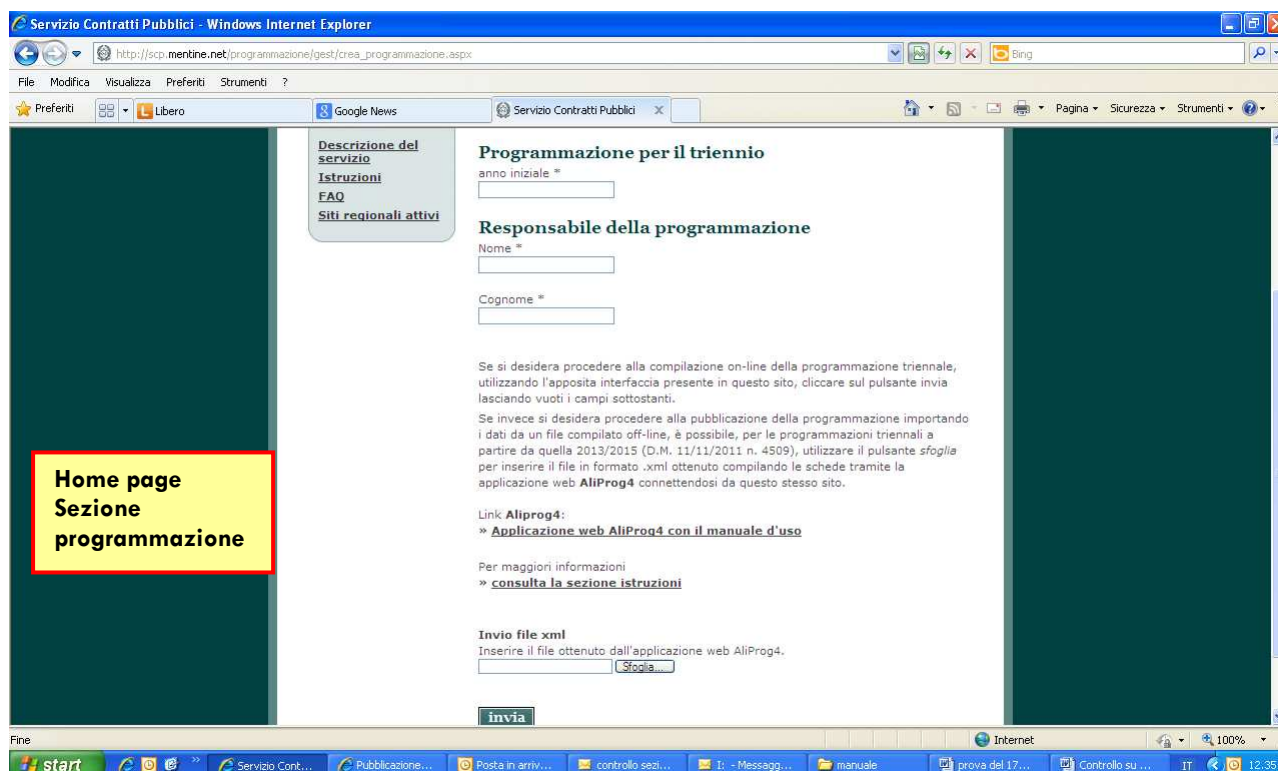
Servizio Contratti Pubblici - Windows Internet Explorer

http://scp.mentine.net/programmazione/gest/crea_programmazione.aspx

Bing

File Modifica Visualizza Preferiti Strumenti ?

Preferiti Libero Google News Servizio Contratti Pubblici

Pagina Sicurezza Strumenti

Descrizione del servizio
Istruzioni
FAQ
Siti regionali attivi

Programmazione per il triennio
anno iniziale *

Responsabile della programmazione
Nome *

Cognome *

Se si desidera procedere alla compilazione on-line della programmazione triennale, utilizzando l'apposita interfaccia presente in questo sito, cliccare sul pulsante invia lasciando vuoti i campi sottostanti.

Se invece si desidera procedere alla pubblicazione della programmazione importando i dati da un file compilato off-line, è possibile, per le programmazioni triennali a partire da quella 2013/2015 (D.M. 11/11/2011 n. 4509), utilizzare il pulsante sfoglia per inserire il file in formato .xml ottenuto compilando le schede tramite la applicazione web AliProg4 connettendosi da questo stesso sito.

Link AliProg4:
» Applicazione web AliProg4 con il manuale d'uso

Per maggiori informazioni
» consulta la sezione istruzioni

Invio file xml
Inserire il file ottenuto dall'applicazione web AliProg4.
Sfoglia...

invia

Home page
Sezione
programmazione

Fine

Internet

100%

start Servizio Cont... Pubblicazione... Posta in arriv... controllo sezi... I: - Messagg... manuale prova del 17... Controllo su ... IT 12:35